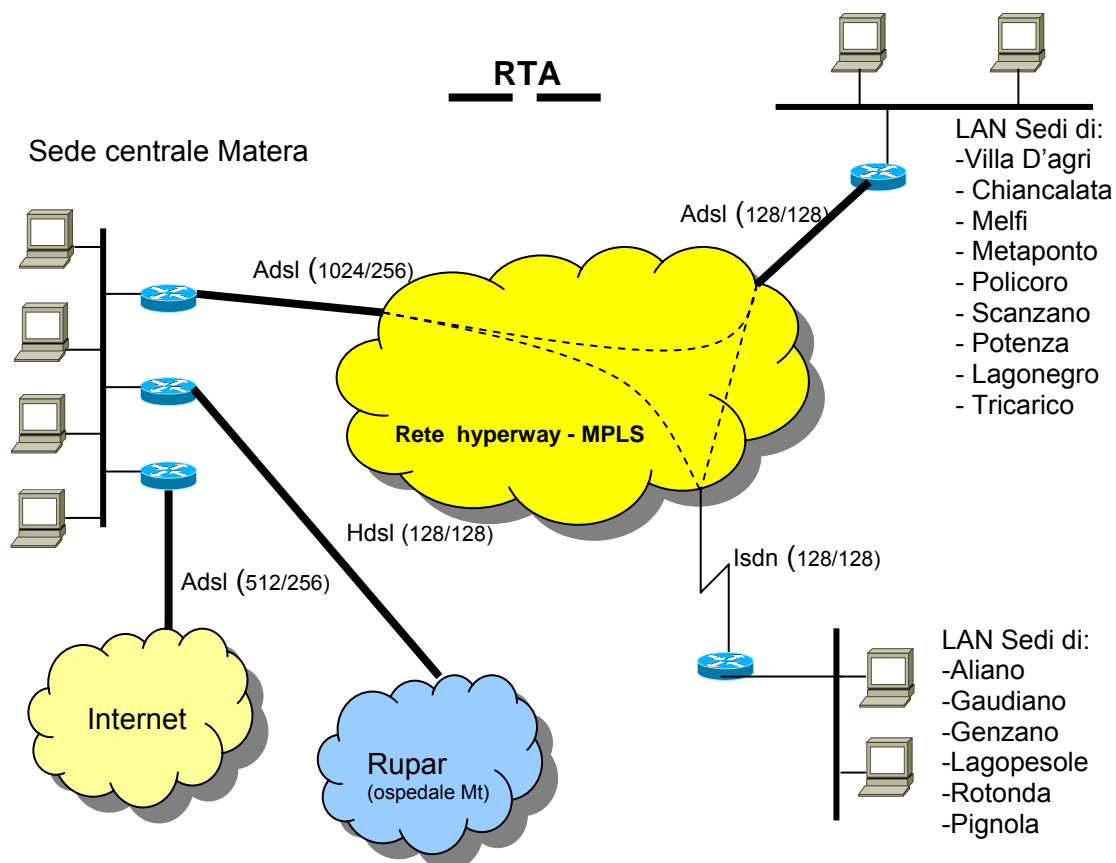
RTA

Sede centrale Matera

Adsl (1024/256)

Adsl (128/128)

LAN Sedi di:
-Villa D'agri
- Chiancalata
- Melfi
- Metaponto
- Policoro
- Scanzano
- Potenza
- Lagonegro
- Tricarico

Rete hyperway - MPLS

Hdsl (128/128)

Adsl (512/256)

Isdn (128/128)

LAN Sedi di:
-Aliano
-Gaudiano
-Genzano
-Lagopesole
-Rotonda
-Pignola

Internet

Rupar
(ospedale Mt)